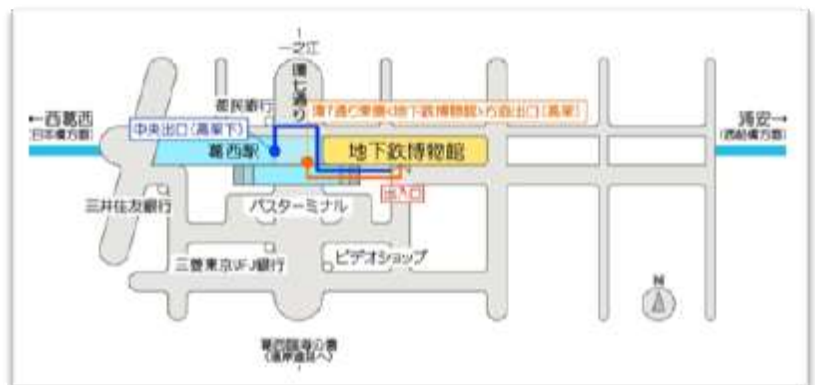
一之江

環七通り

都民銀行

←西葛西
(日本橋方面)

中央出口（高架下）

環7通り東側〈地下鉄博物館〉方面出口（高架）

浦安→
(西船橋方面)

葛西駅

地下鉄博物館

出入口

三井住友銀行

バスターミナル

三菱東京UFJ銀行

ビデオショップ

N

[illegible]